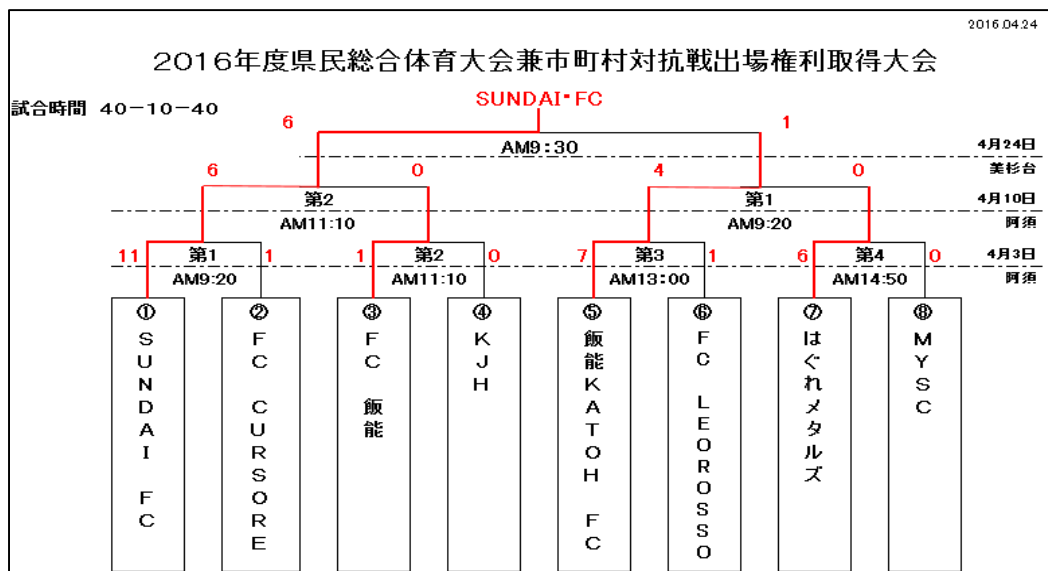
2016.04.24

2016年度県民総合体育大会兼市町村対抗戦出場権利取得大会

試合時間 40−10−40

SUNDAI･FC

6 1

AM9:30

4月24日 美杉台

6 0 4 0

第2 AM11:10

第1 AM9:20

4月10日 阿須

11 第1 AM9:20 1

1 第2 AM11:10 0

7 第3 AM13:00 1

6 第4 AM14:50 0

4月3日 阿須

① SUNDAI FC

② FC CURSORE

③ FC 飯能

④ KJH

⑤ 飯能KATOH FC

⑥ FC LEOROSSO

⑦ はぐれメタルズ

⑧ MYSC